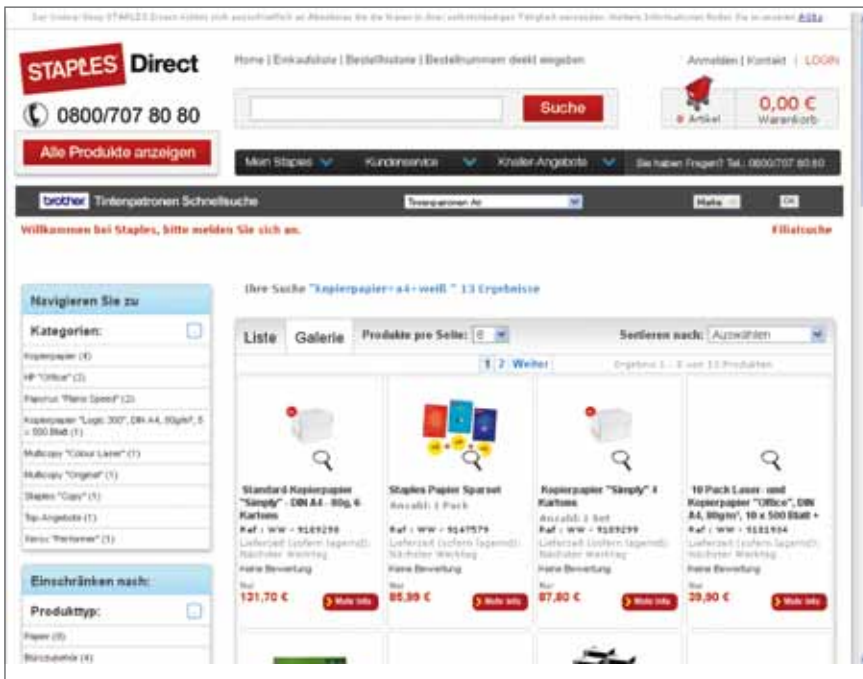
Der Online-Shop STAPLES Direct richtet sich ausschließlich an Abnehmer, die die Waren in ihrer selbstständigen Tätigkeit verwenden. Weitere Informationen finden Sie in unseren AGBs

STAPLES Direct

0800/707 80 80

Alle Produkte anzeigen

Home | Einkaufsliste | Bestellhistorie | Bestellnummern direkt eingeben

Anmelden | Kontakt | LOGIN

Suche

0 Artikel

0,00 €
Warenkorb

Mein Staples

Kundenservice

Knaller-Angebote

Sie haben Fragen? Tel.: 0800/707 80 80

brother Tintenpatronen Schnellsuche

Tintenpatronen Art

Marke

OK

Willkommen bei Staples, bitte melden Sie sich an.

Filialsuche

Navigieren Sie zu

Kategorien:

Kopierpapier (4)

HP "Office" (3)

Papyrus "Plano Speed" (2)

Kopierpapier "Logic 300", DIN A4, 80g/m², 5 x 500 Blatt (1)

Multicopy "Colour Laser" (1)

Multicopy "Original" (1)

Staples "Copy" (1)

Top-Angebote (1)

Xerox "Performer" (1)

Einschränken nach:

Produkttyp:

Papier (8)

Bürozubehör (4)

Ihre Suche "kopierpapier+a4+weiß" 13 Ergebnisse

Liste

Galerie

Produkte pro Seite: 8

Sortieren nach: Auswählen

1 2 Weiter

Ergebnis 1 - 8 von 13 Produkten

Standard Kopierpapier "Simply" - DIN A4 - 80g, 6 Kartons
Ref : WW - 9189298
Lieferzeit (sofern lagernd): Nächster Werktag
Keine Bewertung
Nur
131,70 €
Mehr Info

Staples Papier Sparset
Anzahl: 1 Pack
Ref : WW - 9147579
Lieferzeit (sofern lagernd): Nächster Werktag
Keine Bewertung
Nur
85,99 €
Mehr Info

Kopierpapier "Simply" 1 Karton
Anzahl: 1 Set
Ref : WW - 9189299
Lieferzeit (sofern lagernd): Nächster Werktag
Keine Bewertung
Nur
87,80 €
Mehr Info

10 Pack Laser- und Kopierpapier "Office", DIN A4, 80g/m², 10 x 500 Blatt +
Ref : WW - 9181934
Lieferzeit (sofern lagernd): Nächster Werktag
Keine Bewertung
Nur
39,90 €
Mehr Info